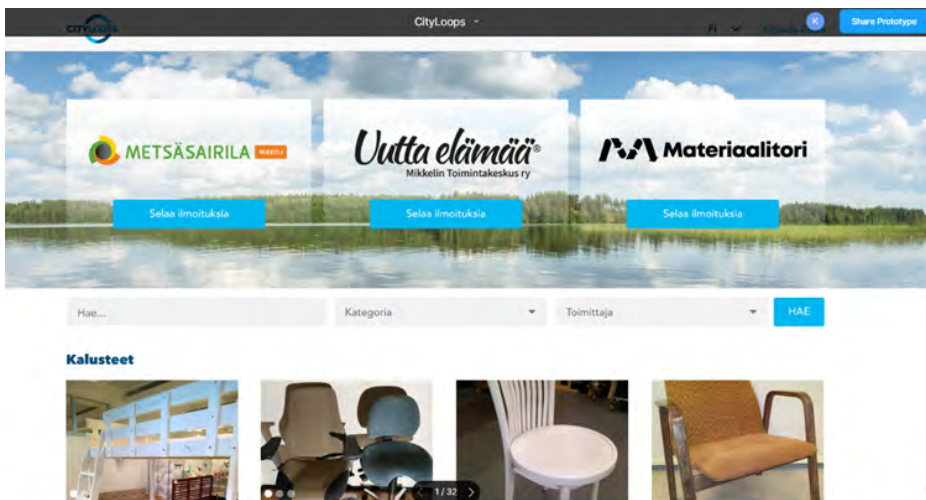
CITYLOOPS

CityLoops

FI

K

Share Prototype

METSÄSAIRILA MIKKELI

Uutta elämää®
Mikkelin Toimintakeskus ry

Materiaalitori

Selaa ilmoituksia

Selaa ilmoituksia

Selaa ilmoituksia

Hae...

Kategoria

Toimittaja

HAE

Kalusteet

1/32